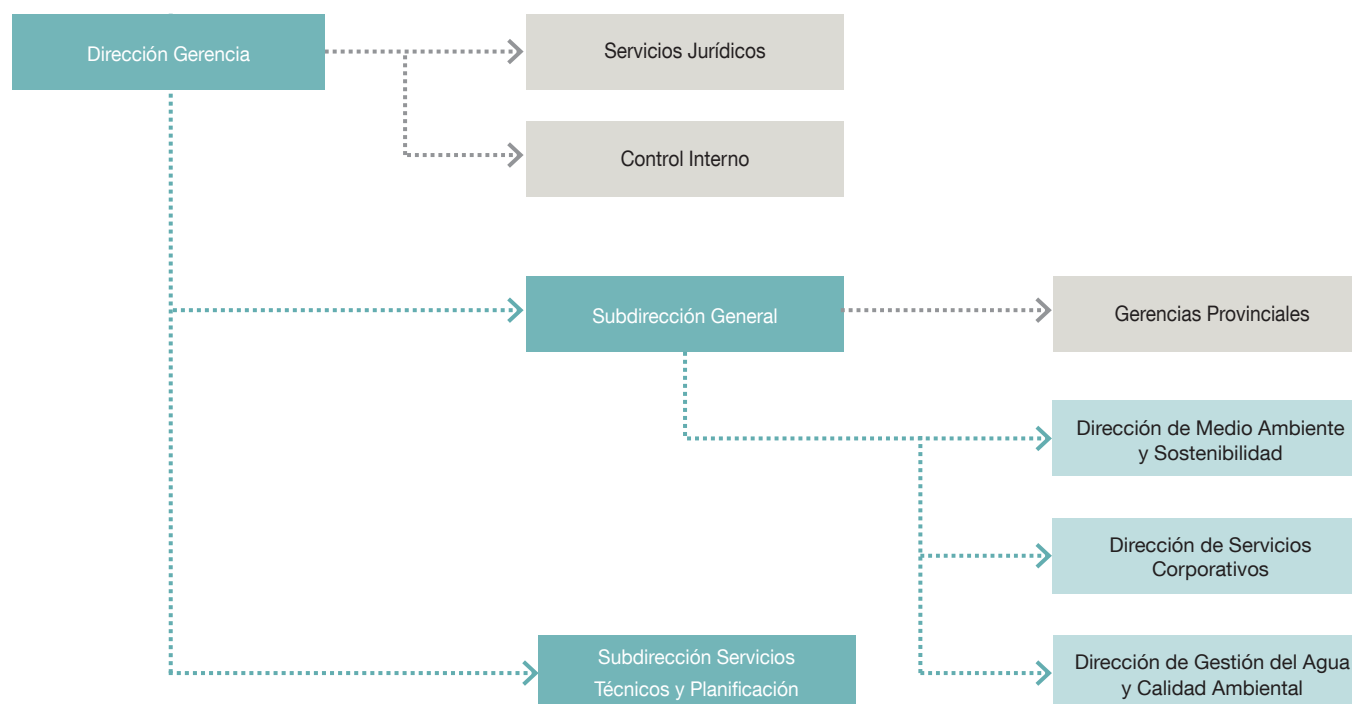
Dirección Gerencia

Servicios Jurídicos

Control Interno

Subdirección General

Gerencias Provinciales

Dirección de Medio Ambiente y Sostenibilidad

Dirección de Servicios Corporativos

Subdirección Servicios Técnicos y Planificación

Dirección de Gestión del Agua y Calidad Ambiental